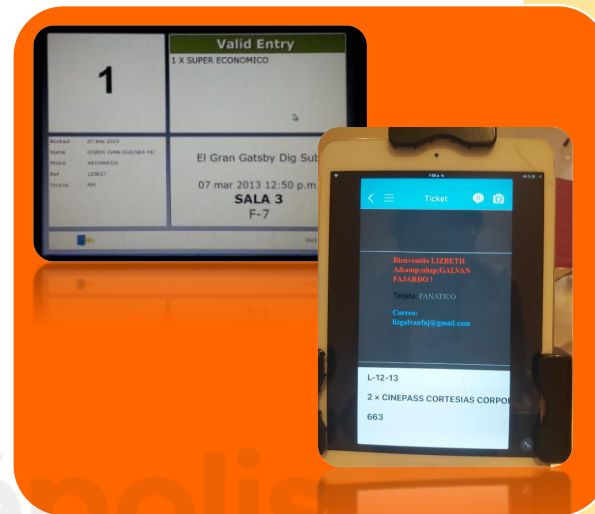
1

Valid Entry

1 X SUPER ECONOMICO

Booked 07 mar 2013
Name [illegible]
Phone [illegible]
Ref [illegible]
Source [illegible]

El Gran Gatsby Dig Sub

07 mar 2013 12:50 p.m.

SALA 3

F-7

Ticket

Bienvenido LIZBETH A&amp;nbsp;GALVAN FAJARDO !

Tarjeta: FANATICO

Correo: lizgalvanfaj@gmail.com

L-12-13

2 × CINEPASS CORTESIAS CORPO

663